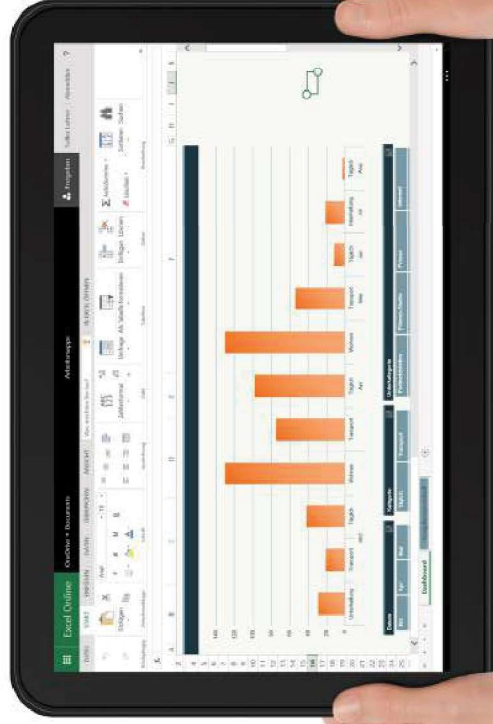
Excel Online

OneDrive ▸ Documents

Arbeitsmappe

Freigeben

Selbst Lehren

Kommentare

?

DATEI

START

EINFÜGEN

DATEN

ÜBERPRÜFEN

ANSICHT

Was möchten Sie tun?

In Excel öffnen

Einfügen

Zwischenablage

Arial

11

Schrift

Ausrichtung

Zahlenformat

Zahl

Als Tabelle formatieren

Tabellen

Einfügen

Löschen

Zellen

AutoSumme

Löschen

Sortieren

Suchen

Bearbeitung

$f_x$

140

120

100

80

60

40

20

0

Unterhaltung

Transport

Tägl. Bed.

Wohnen

Transport

Tägl. Bed.

Wohnen

Transport

Tägl. Bed.

Verpflegung

Tägl. Bed.

Datum

Kategorie

Unterkategorie

Dashboard

+